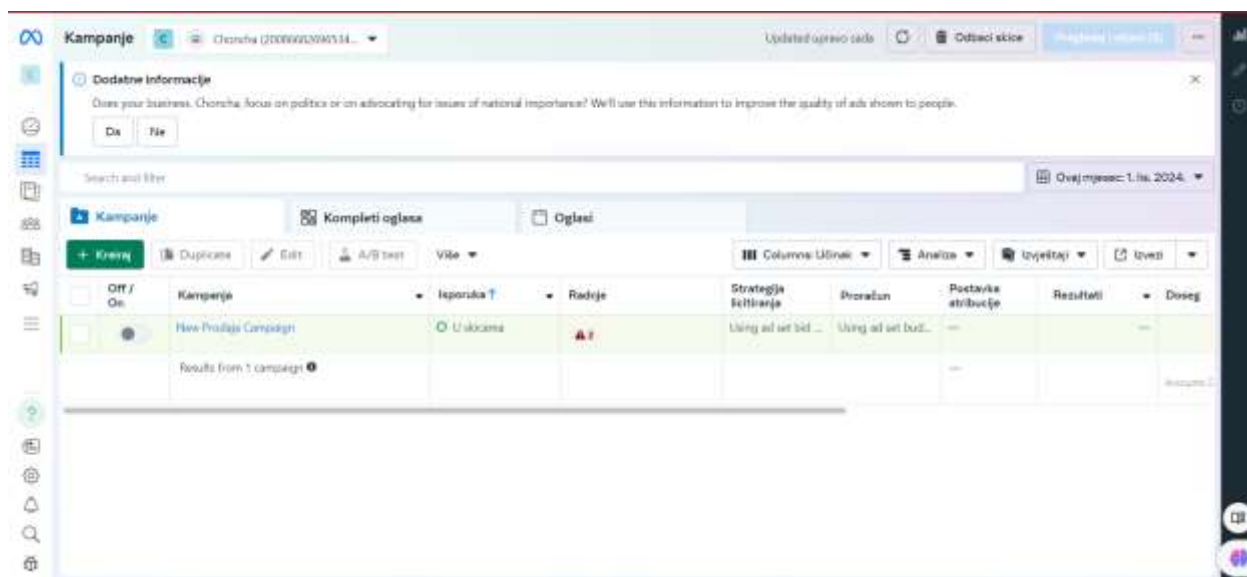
Kampanje C Chorsha (200000520905314... ▾

Updated upravo sada Odbaci skice Pregledaj i objavi (1) ···

Dodatne informacije

Does your business, Chorsha, focus on politics or on advocating for issues of national importance? We'll use this information to improve the quality of ads shown to people.

Da Ne

Search and filter

Ovaj mjesec: 1. lis. 2024. ▾

Kampanje

Kompleti oglasa

Oglasi

+ Kreiraj Duplicate Edit A/B test Više ▾

Columns: Učinak ▾ Analiza ▾ Izvještaji ▾ Izvezi ▾

| Off / On | Kampanje | Isporuka | Radnje | Strategija licitiranja | Proračun | Postavka atribucije | Rezultati | Doseg |
|---|---|---|---|---|---|---|---|---|
| | New Prodaja Campaign | U skicama | ▲ 7 | Using ad set bid... | Using ad set bud... | — | — | |
| | Results from 1 campaign | | | | | — | | Accounts C |